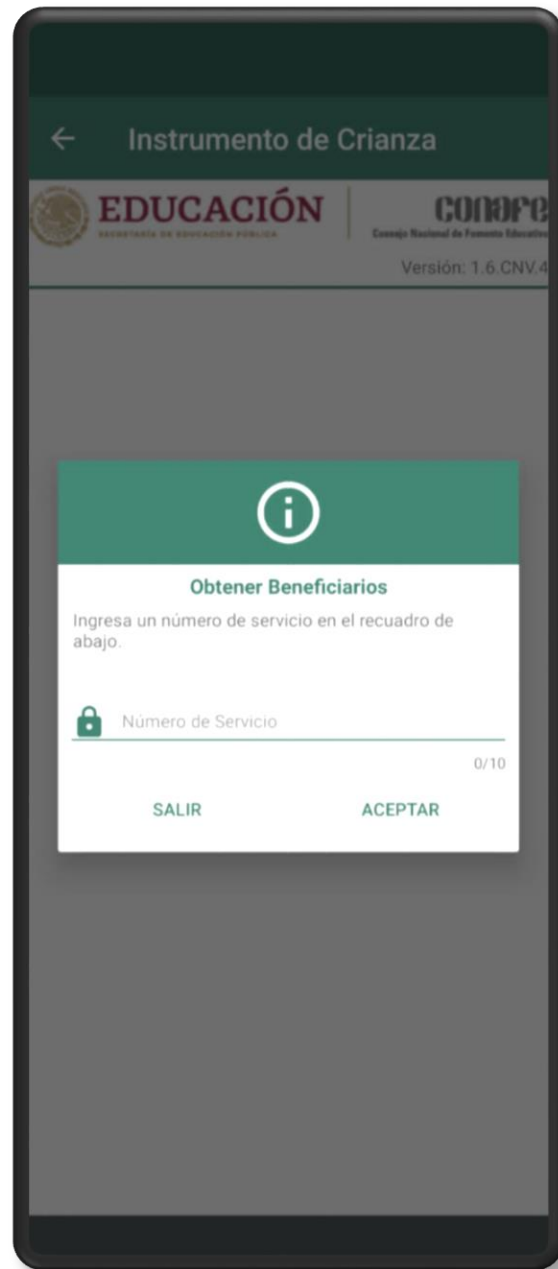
Instrumento de Crianza

EDUCACIÓN
SECRETARÍA DE EDUCACIÓN PÚBLICA

conafe
Consejo Nacional de Fomento Educativo

Versión: 1.6.CNV.4

Obtener Beneficiarios

Ingresa un número de servicio en el recuadro de abajo.

Número de Servicio

0/10

SALIR

ACEPTAR